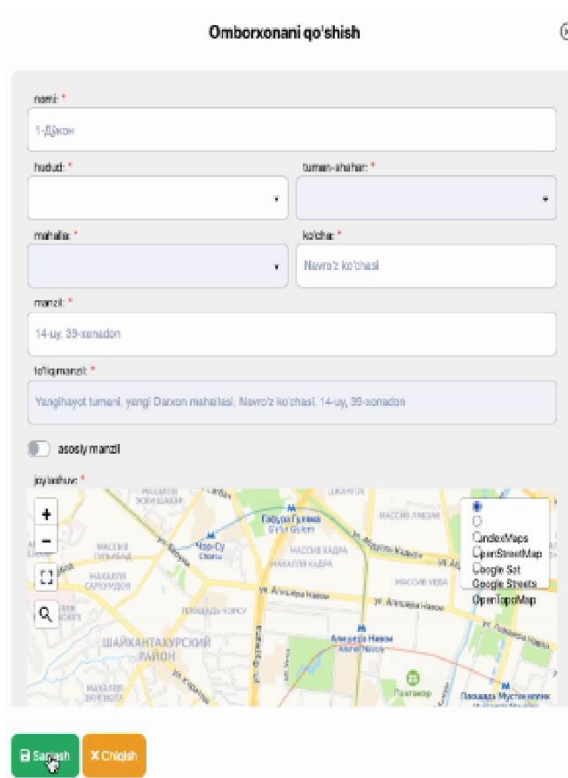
Omborxonani qo'shish

nomi: *
1-Дўкон

hudud: *

tuman-shahar: *

mahalla: *

ko'cha: *
Navro'z ko'chasi

manzil: *
14-uy, 39-xonadon

to'liqmanzil: *
Yangihayot tumani, yangi Daxon mahallasi, Navro'z ko'chasi, 14-uy, 39-xonadon

asosiy manzil

joylashuv: *

+
−

YandexMaps
OpenStreetMap
Google Sat
Google Streets
OpenTopoMap

МАССИВ АБАЙ
ГАФУРА ГУЛЯМА
ЧОР-СУ
МАССИВ КАДРА
МАХАЛЛЯ КАДРА
МАССИВ ЛАБЗАК
ул. Алишера Навои
ПЕРЕКРЕСТОК ЧОРСУ
ШАЙХАНТАХУРСКИЙ РАЙОН
Алишера Навои
Пахтакор
Площадь Мустакиллик

Saqlash
Chiqish